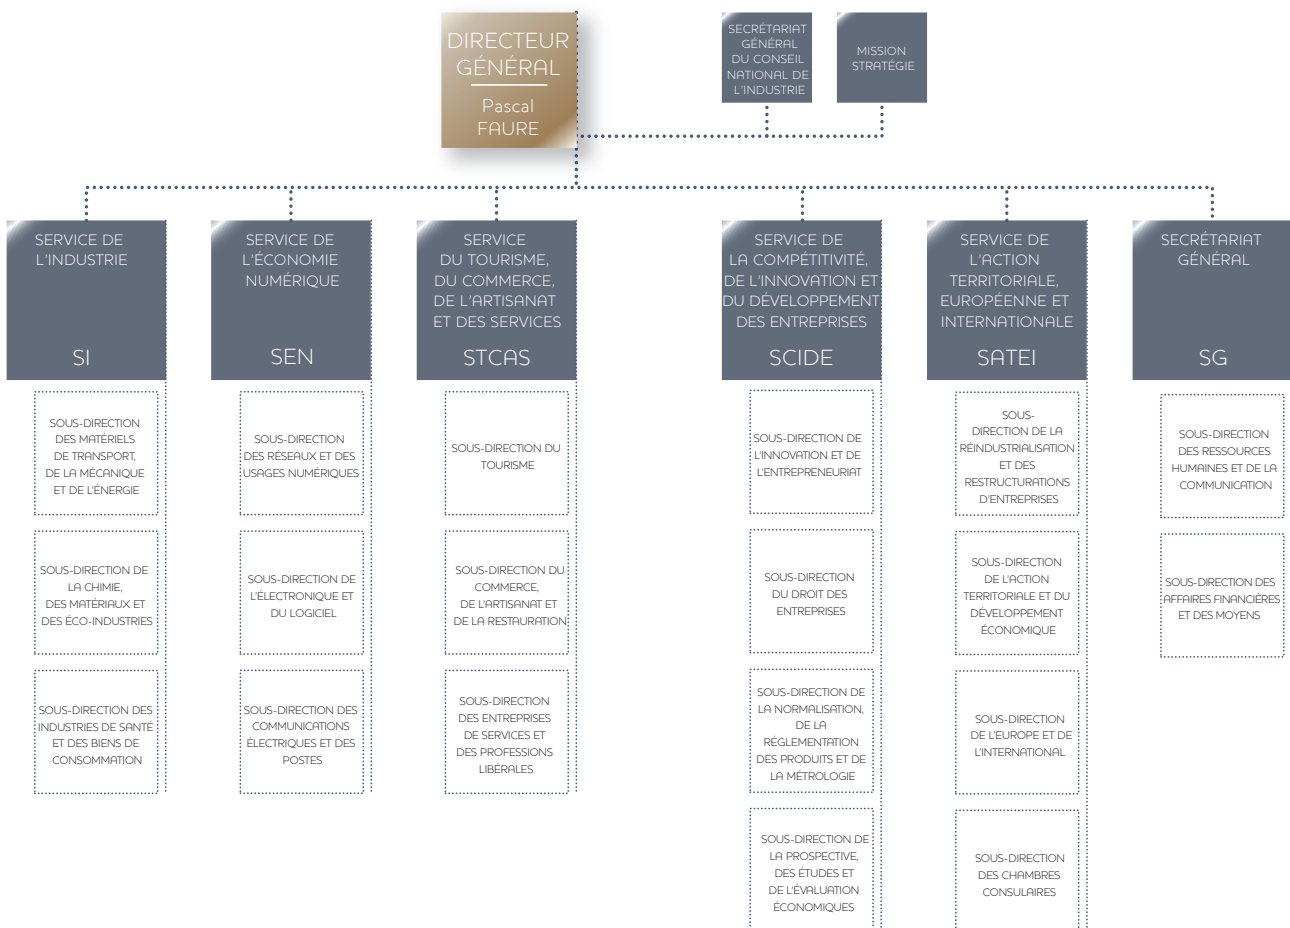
DIRECTEUR GÉNÉRAL

Pascal FAURE

SECRÉTARIAT GÉNÉRAL DU CONSEIL NATIONAL DE L'INDUSTRIE

MISSION STRATÉGIE

SERVICE DE L'INDUSTRIE

SI

SOUS-DIRECTION DES MATÉRIELS DE TRANSPORT, DE LA MÉCANIQUE ET DE L'ÉNERGIE

SOUS-DIRECTION DE LA CHIMIE, DES MATÉRIAUX ET DES ÉCO-INDUSTRIES

SOUS-DIRECTION DES INDUSTRIES DE SANTÉ ET DES BIENS DE CONSOMMATION

SERVICE DE L'ÉCONOMIE NUMÉRIQUE

SEN

SOUS-DIRECTION DES RÉSEAUX ET DES USAGES NUMÉRIQUES

SOUS-DIRECTION DE L'ÉLECTRONIQUE ET DU LOGICIEL

SOUS-DIRECTION DES COMMUNICATIONS ÉLECTRIQUES ET DES POSTES

SERVICE DU TOURISME, DU COMMERCE, DE L'ARTISANAT ET DES SERVICES

STCAS

SOUS-DIRECTION DU TOURISME

SOUS-DIRECTION DU COMMERCE, DE L'ARTISANAT ET DE LA RESTAURATION

SOUS-DIRECTION DES ENTREPRISES DE SERVICES ET DES PROFESSIONS LIBÉRALES

SERVICE DE LA COMPÉTITIVITÉ, DE L'INNOVATION ET DU DÉVELOPPEMENT DES ENTREPRISES

SCIDE

SOUS-DIRECTION DE L'INNOVATION ET DE L'ENTREPRENEURIAT

SOUS-DIRECTION DU DROIT DES ENTREPRISES

SOUS-DIRECTION DE LA NORMALISATION, DE LA RÉGLEMENTATION DES PRODUITS ET DE LA MÉTROLOGIE

SOUS-DIRECTION DE LA PROSPECTIVE, DES ÉTUDES ET DE L'ÉVALUATION ÉCONOMIQUES

SERVICE DE L'ACTION TERRITORIALE, EUROPÉENNE ET INTERNATIONALE

SATEI

SOUS-DIRECTION DE LA RÉINDUSTRIALISATION ET DES RESTRUCTURATIONS D'ENTREPRISES

SOUS-DIRECTION DE L'ACTION TERRITORIALE ET DU DÉVELOPPEMENT ÉCONOMIQUE

SOUS-DIRECTION DE L'EUROPE ET DE L'INTERNATIONAL

SOUS-DIRECTION DES CHAMBRES CONSULAIRES

SECRÉTARIAT GÉNÉRAL

SG

SOUS-DIRECTION DES RESSOURCES HUMAINES ET DE LA COMMUNICATION

SOUS-DIRECTION DES AFFAIRES FINANCIÈRES ET DES MOYENS